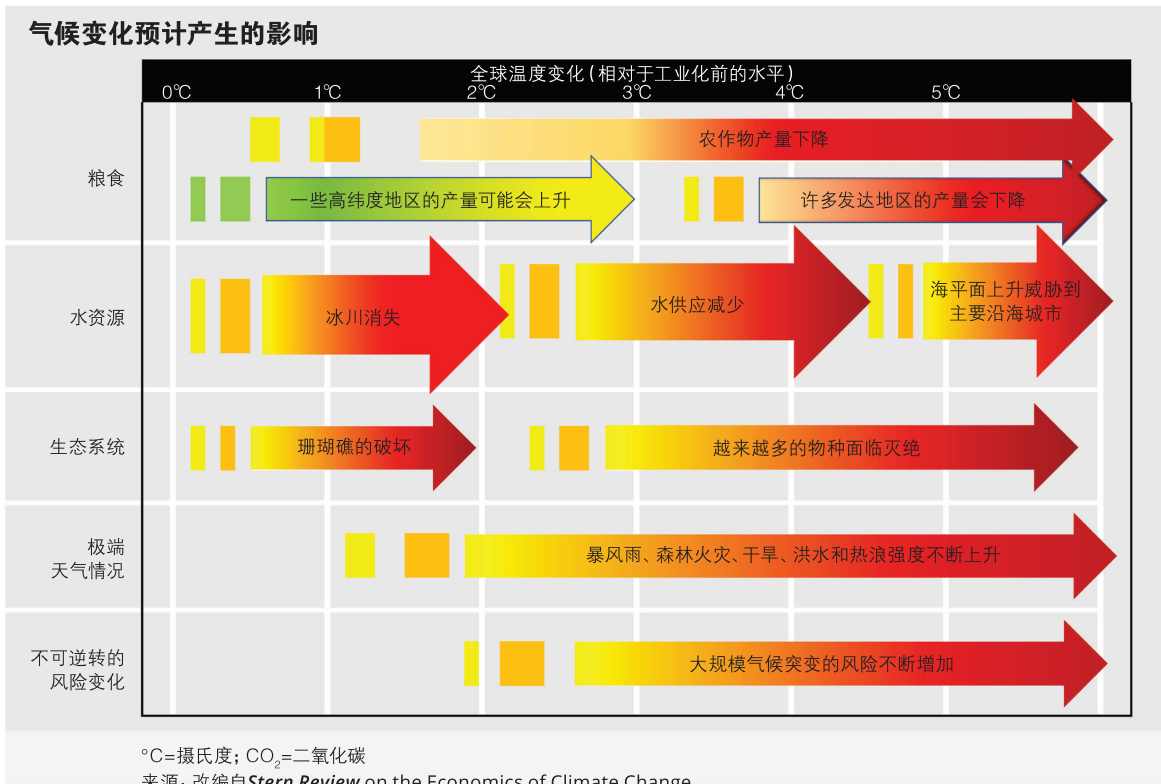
气候变化预计产生的影响

全球温度变化（相对于工业化前的水平）

0℃ 1℃ 2℃ 3℃ 4℃ 5℃

粮食

农作物产量下降

一些高纬度地区的产量可能会上升

许多发达地区的产量会下降

水资源

冰川消失

水供应减少

海平面上升威胁到主要沿海城市

生态系统

珊瑚礁的破坏

越来越多的物种面临灭绝

极端天气情况

暴风雨、森林火灾、干旱、洪水和热浪强度不断上升

不可逆转的风险变化

大规模气候突变的风险不断增加

°C=摄氏度；$CO_2$=二氧化碳

来源：改编自Stern Review on the Economics of Climate Change